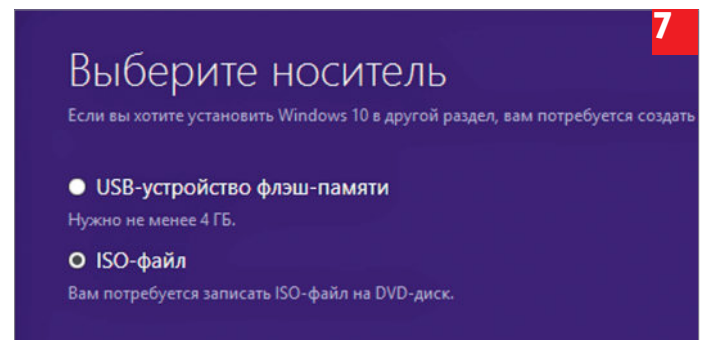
7

Выберите носитель

Если вы хотите установить Windows 10 в другой раздел, вам потребуется создать

USB-устройство флэш-памяти

Нужно не менее 4 ГБ.

ISO-файл

Вам потребуется записать ISO-файл на DVD-диск.